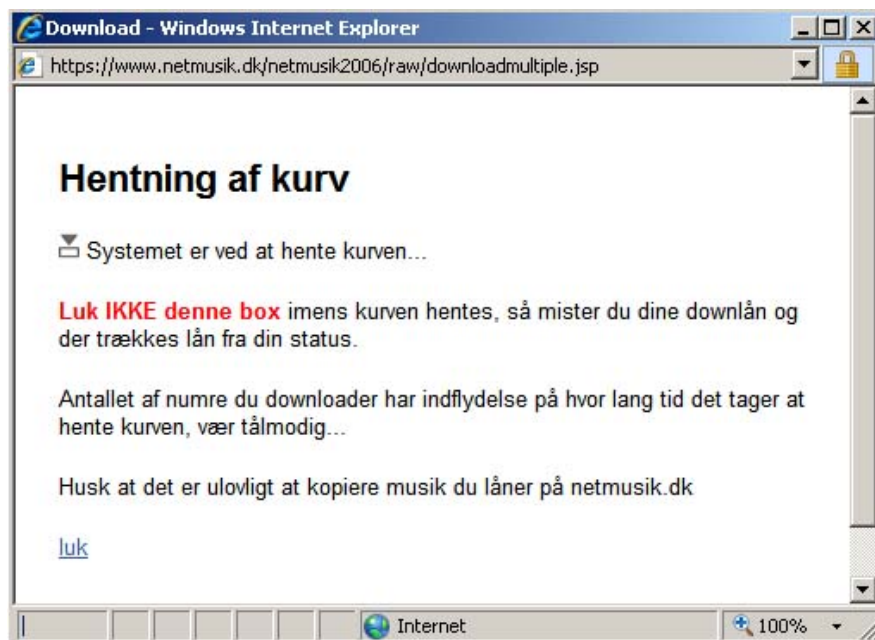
Download - Windows Internet Explorer

https://www.netmusik.dk/netmusik2006/raw/downloadmultiple.jsp

Hentning af kurv

Systemet er ved at hente kurven...

Luk IKKE denne box imens kurven hentes, så mister du dine downlån og der trækkes lån fra din status.

Antallet af numre du downloader har indflydelse på hvor lang tid det tager at hente kurven, vær tålmodig...

Husk at det er ulovligt at kopiere musik du låner på netmusik.dk

luk

Internet

100%